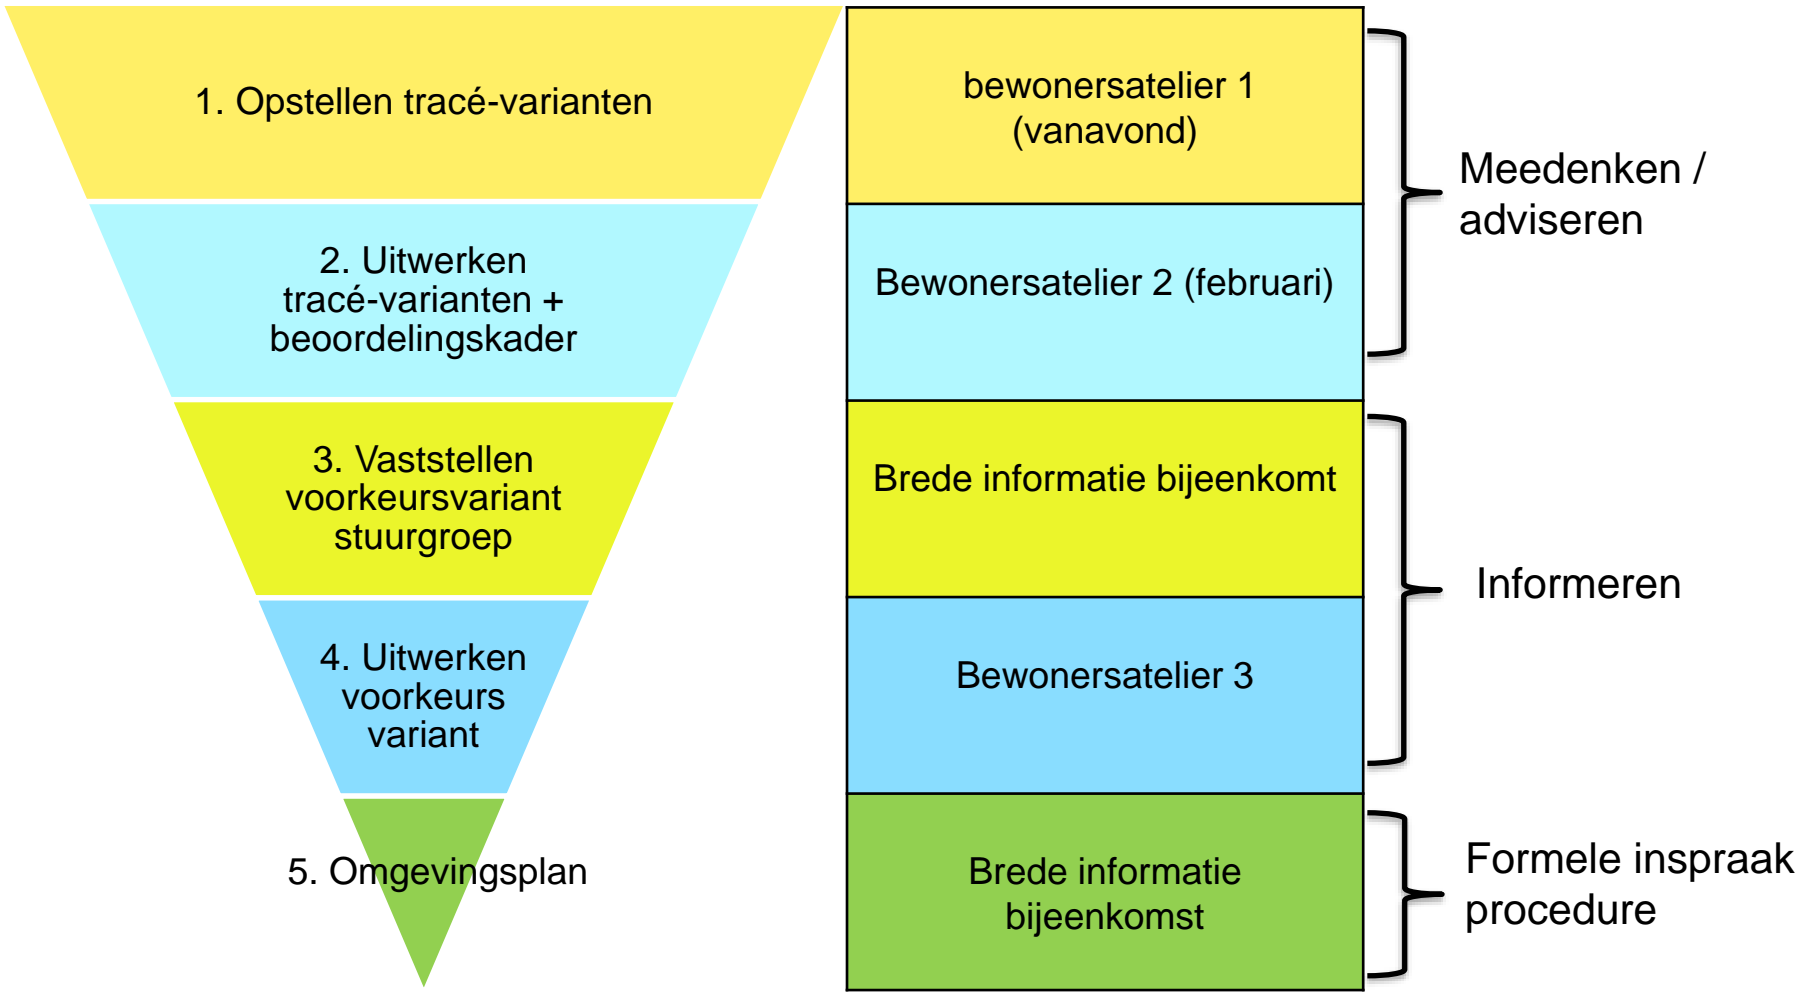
1. Opstellen tracé-varianten

2. Uitwerken tracé-varianten + beoordelingskader

3. Vaststellen voorkeursvariant stuurgroep

4. Uitwerken voorkeurs variant

5. Omgevingsplan

bewonersatelier 1 (vanavond)

Bewonersatelier 2 (februari)

Brede informatie bijeenkomt

Bewonersatelier 3

Brede informatie bijeenkomst

Meedenken / adviseren

Informeren

Formele inspraak procedure